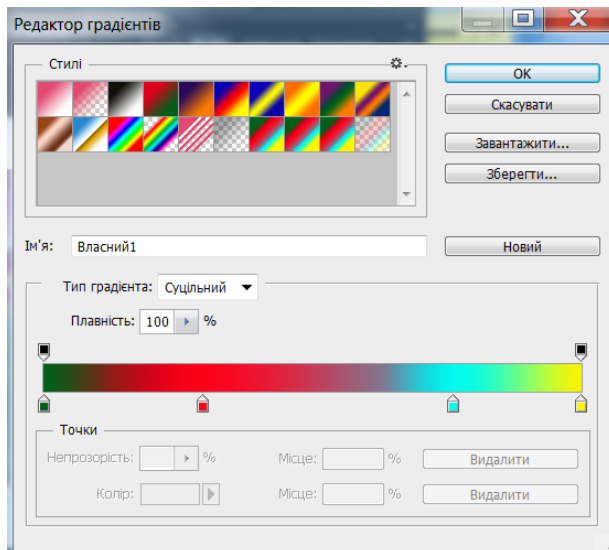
Редактор градієнтів

Стилі

OK

Скасувати

Завантажити...

Зберегти...

Ім'я: Власний1

Новий

Тип градієнта: Суцільний

Плавність: 100 %

Точки

Непрозорість: %

Місце: %

Видалити

Колір:

Місце: %

Видалити